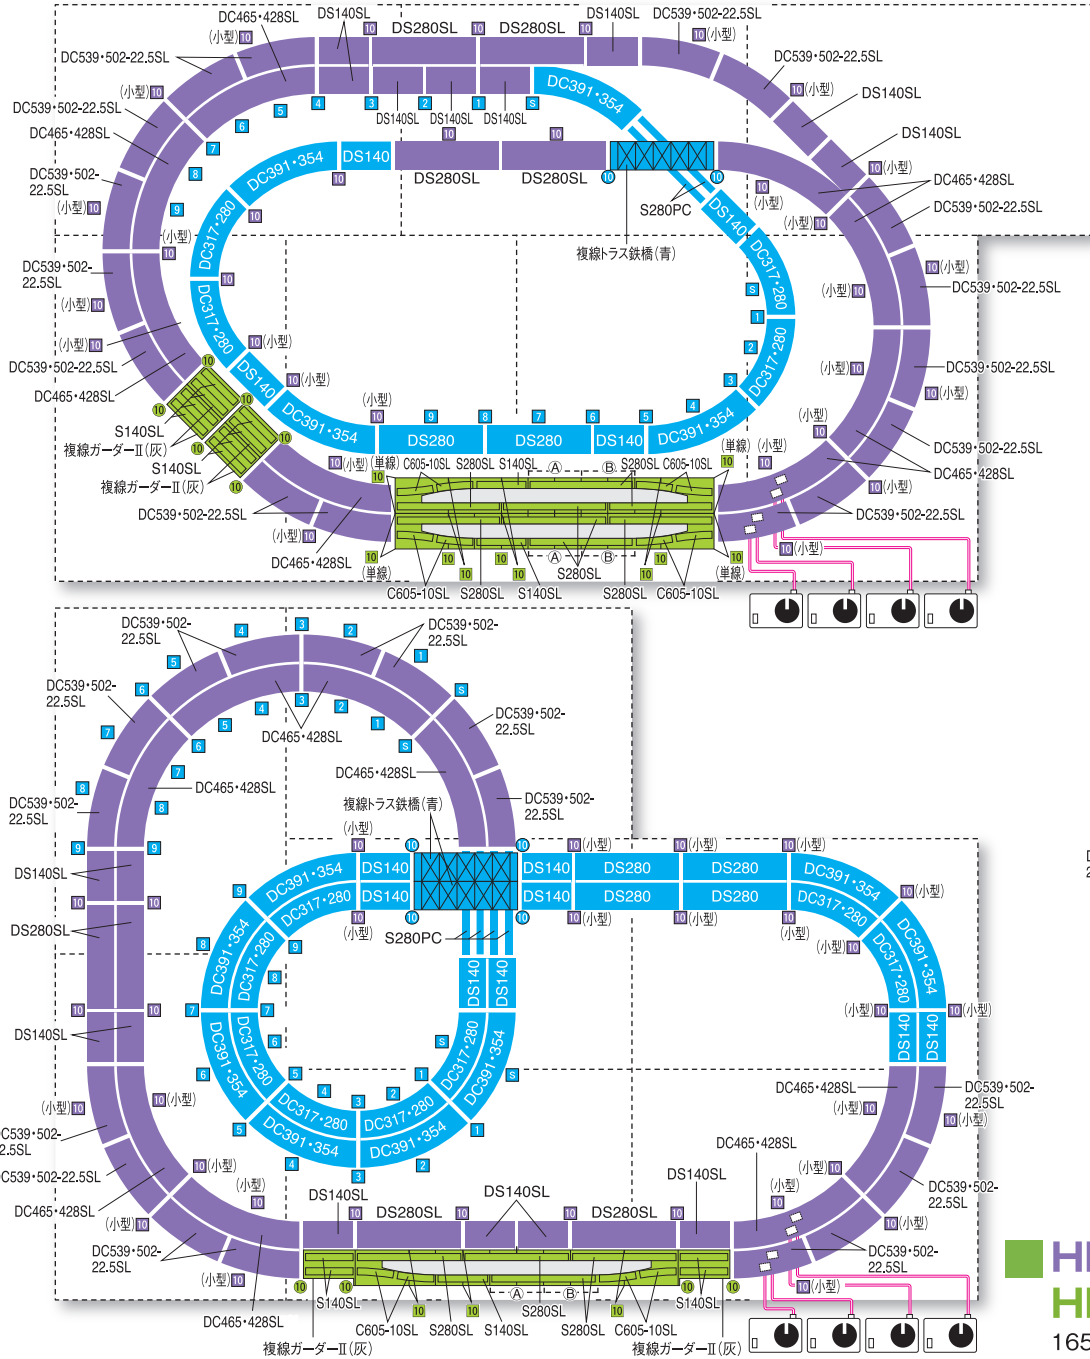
DC465·428SL DS140SL DS280SL DS280SL DS140SL DC539·502-22.5SL
(小型) 10 10 10 10 10 (小型)
DC539·502-22.5SL DC539·502-22.5SL
(小型) 10 5 4 3 2 1 S 10 (小型)
DC539·502-22.5SL DS140SL DS140SL DS140SL DC391·354 DS140SL
DC465·428SL 6 10 10 DS140SL
7 DC391·354 DS140 DS280SL DS280SL 10 (小型)
DC539·502-22.5SL 8 10 10 10 DC465·428SL
(小型) 10 9 10 S280PC (小型) DC539·502-22.5SL
(小型) DC317·280 10 DS140 (小型) 10
10 複線トラス鉄橋(青) DC317·280 10 (小型)
DC539·502-22.5SL 10 DC539·502-22.5SL
(小型) 10 (小型) 10 S
DC317·280 1
(小型) 10 10 (小型) 2 DC317·280 (小型) 10 DC539·502-22.5SL
DC539·502-22.5SL DS140 10 (小型) 3 10 (小型)
DC465·428SL 10 (小型) 4
S140SL DC391·354 10 9 8 7 6 5 DC391·354 (小型)
複線ガーダーII(灰) 10 DS280 DS280 DS140 10 DC539·502-22.5SL
S140SL 10 (小型) (単線) C605-10SL S280SL S140SL Ⓐ Ⓑ S280SL C605-10SL (単線) (小型) DC465·428SL
複線ガーダーII(灰) 10 10 10 10 (小型)
DC539·502-22.5SL DC539·502-22.5SL
(小型) 10 10 (小型)
DC465·428SL 10 10 10 Ⓐ Ⓑ 10 10
(単線) 10 10 S280SL 10 (単線)
C605-10SL S280SL S140SL S280SL C605-10SL

DC539·502-22.5SL 4 3 2 DC539·502-22.5SL
5 1
DC539·502-22.5SL 6 4 3 2 S
7 5 1 DC539·502-22.5SL
DC465·428SL
6 S
7 DC465·428SL
8 DC465·428SL
8 複線トラス鉄橋(青) DC539·502-22.5SL
DC539·502-22.5SL
(小型)
9 9 10 10 10 (小型) 10 (小型) 10 (小型)
DS140SL DC391·354 DS140 DS140 DS280 DS280 DC391·354
10 10 9 DC317·280 DS140 DS140 DS280 DS280 DC317·280 10 (小型)
DS280SL 10 10 10 (小型) 10 (小型) 10
8 9 S280PC (小型) (小型) 10
DC391·354 DC317·280 8 DC317·280 DC391·354
10 10 7 7 DS140 DS140
DS140SL (小型) 10 10 (小型)
6 S DC317·280 DC391·354
DC391·354 DC317·280 5 1 S
(小型) 10 10 (小型) 4 3 2 DC465·428SL DC539·502-22.5SL
C539·502-2.5SL DC317·280 DC317·280 1 (小型) 10 10 (小型)
C539·502-22.5SL 10 (小型) DC391·354 DC391·354 DC465·428SL
(小型) 3 2 (小型) 10
DC465·428SL 10 DS140SL DS140SL DS140SL (小型) DC539·502-22.5SL
(小型) 10 10 DS280SL 10 10 DS280SL 10 10 10 (小型)
DC539·502-22.5SL DC539·502-22.5SL
(小型) 10 10 10 10 10 10 (小型)
S140SL Ⓐ Ⓑ S140SL
DC465·428SL 10 10 S280SL 10
C605-10SL S280SL S140SL S280SL C605-10SL
複線ガーダーII(灰) 複線ガーダーII(灰)

HI
HI
165